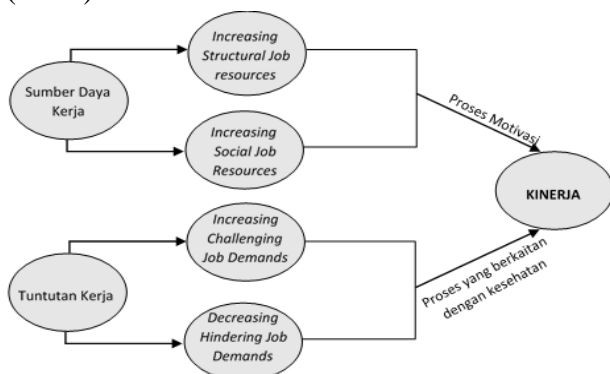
Sumber Daya Kerja

Increasing Structural Job resources

Increasing Social Job Resources

Proses Motivasi

KINERJA

Tuntutan Kerja

Increasing Challenging Job Demands

Decreasing Hindering Job Demands

Proses yang berkaitan dengan kesehatan